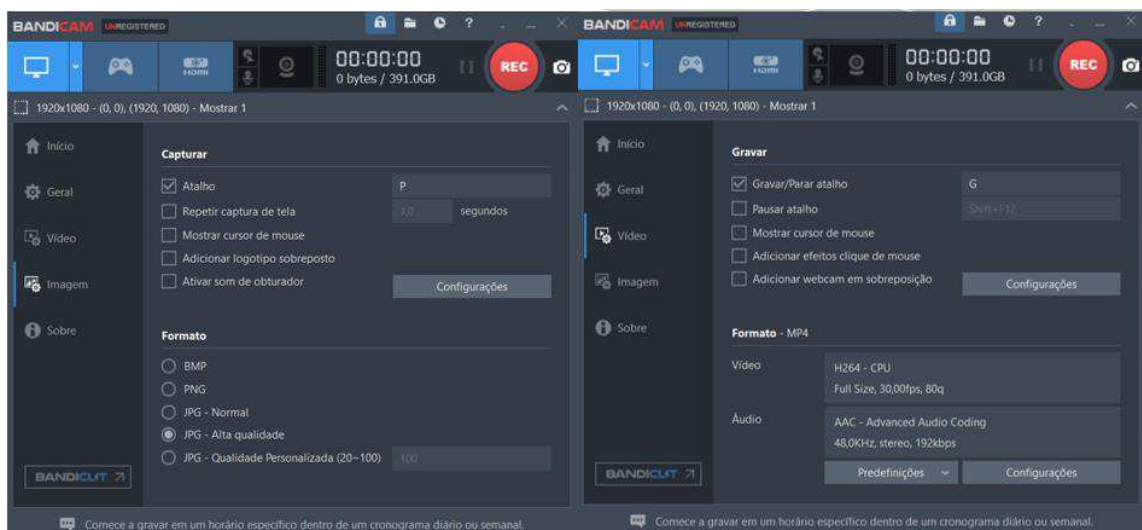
BANDICAM UNREGISTERED

HDMI

00:00:00
0 bytes / 391.0GB

REC

1920x1080 - (0, 0), (1920, 1080) - Mostrar 1

Início

Geral

Vídeo

Imagem

Sobre

Capturar

Atalho P

Repetir captura de tela 1.0 segundos

Mostrar cursor de mouse

Adicionar logotipo sobreposto

Ativar som de obturador

Configurações

Formato

BMP

PNG

JPG - Normal

JPG - Alta qualidade

JPG - Qualidade Personalizada (20~100) 100

BANDICUT

Comece a gravar em um horário específico dentro de um cronograma diário ou semanal.

BANDICAM UNREGISTERED

HDMI

00:00:00
0 bytes / 391.0GB

REC

1920x1080 - (0, 0), (1920, 1080) - Mostrar 1

Início

Geral

Vídeo

Imagem

Sobre

Gravar

Gravar/Parar atalho G

Pausar atalho Shift+F12

Mostrar cursor de mouse

Adicionar efeitos clique de mouse

Adicionar webcam em sobreposição

Configurações

Formato - MP4

Vídeo H264 - CPU
Full Size, 30,00fps, 80q

Áudio AAC - Advanced Audio Coding
48,0KHz, stereo, 192kbps

Predefinições

Configurações

BANDICUT

Comece a gravar em um horário específico dentro de um cronograma diário ou semanal.